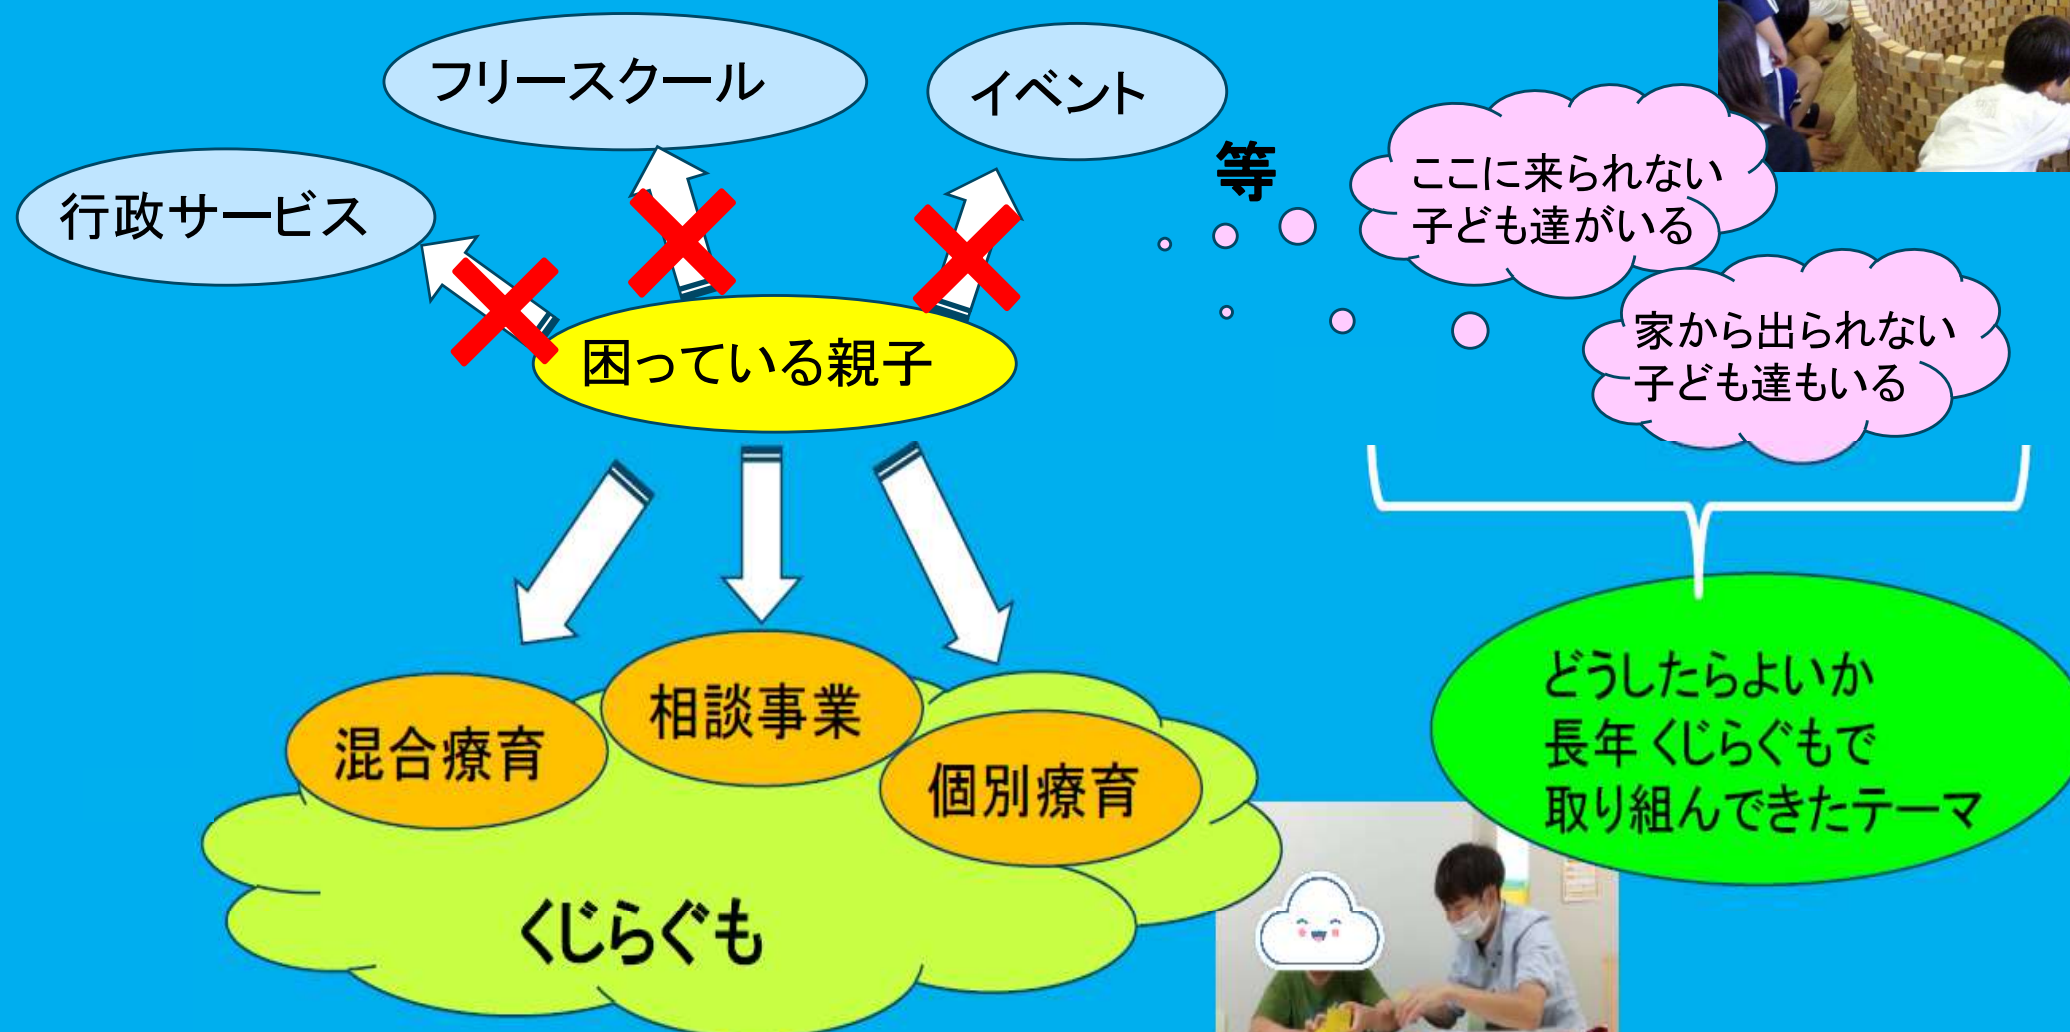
フリースクール

イベント

行政サービス

等

ここに来られない子ども達がいる

家から出られない子ども達もいる

困っている親子

どうしたらよいか
長年 くじらぐもで
取り組んできたテーマ

相談事業

混合療育

個別療育

くじらぐも